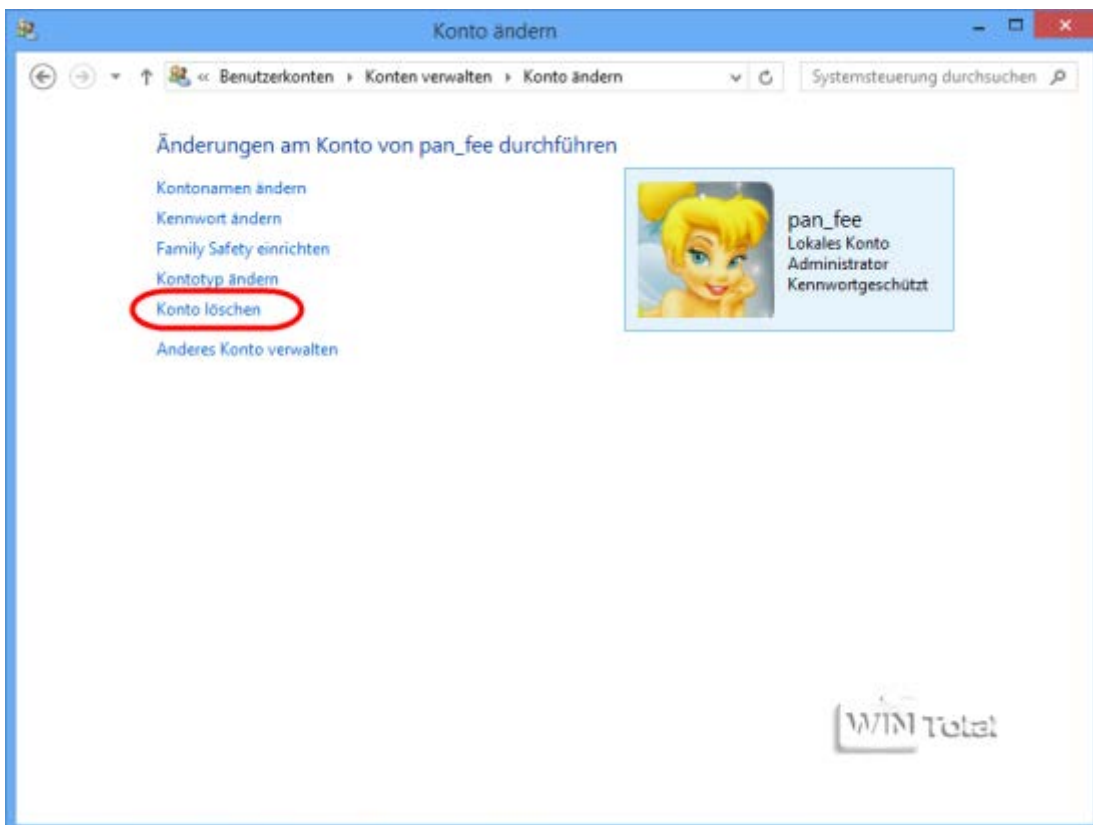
Konto ändern

« Benutzerkonten › Konten verwalten › Konto ändern

Systemsteuerung durchsuchen

Änderungen am Konto von pan_fee durchführen

Kontonamen ändern
Kennwort ändern
Family Safety einrichten
Kontotyp ändern
Konto löschen

Anderes Konto verwalten

pan_fee
Lokales Konto
Administrator
Kennwortgeschützt

WIN Total